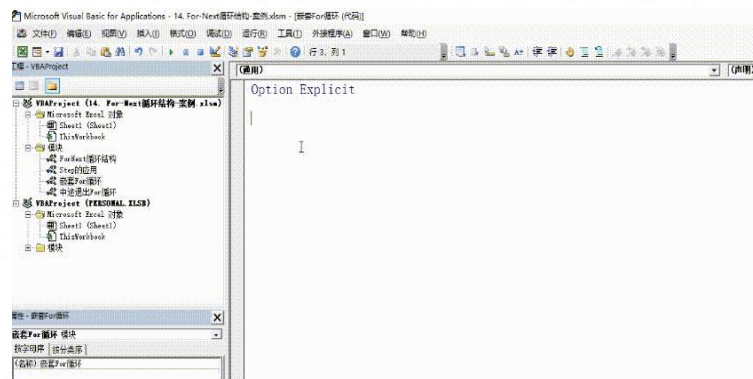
Microsoft Visual Basic for Applications - 14. For-Next循环结构-案例.xlsm - [嵌套For循环 (代码)]

文件(F) 编辑(E) 视图(V) 插入(I) 格式(O) 调试(D) 运行(R) 工具(T) 外接程序(A) 窗口(W) 帮助(H)

行 3, 列 1

工程 - VBAProject

VBAProject (14. For-Next循环结构-案例.xlsm)
Microsoft Excel 对象
Sheet1 (Sheet1)
ThisWorkbook
模块
For-Next循环结构
Step的应用
嵌套For循环
中途退出For循环
VBAProject (PERSONAL.XLSB)
Microsoft Excel 对象
Sheet1 (Sheet1)
ThisWorkbook
模块

属性 - 嵌套For循环

嵌套For循环 模块

按字母序 | 按分类序

(名称) 嵌套For循环

(通用)

(声明)

Option Explicit